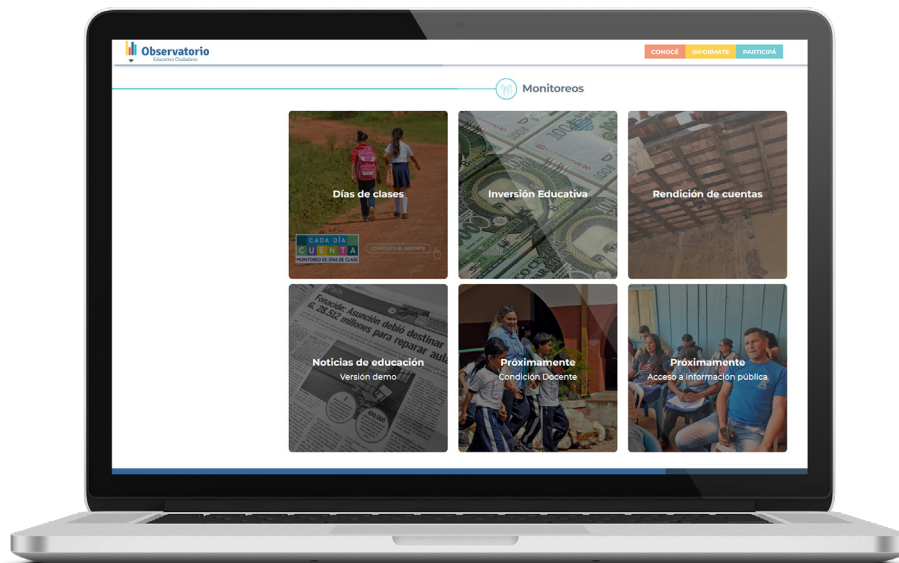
Observatorio
Educativo Ciudadano

CONOCÉ INFORMATE PARTICIPÁ

Monitoreos

Días de clases
CADA DÍA CUENTA
MONITOREO DE DÍAS DE CLASE
COMPLETÁ EL REPORTE

Inversión Educativa

Rendición de cuentas

Fonacide: Asunción debió destinar G. 28.512 millones para reparar aulas

Noticias de educación
Versión demo

Próximamente
Condición Docente

Próximamente
Acceso a información pública